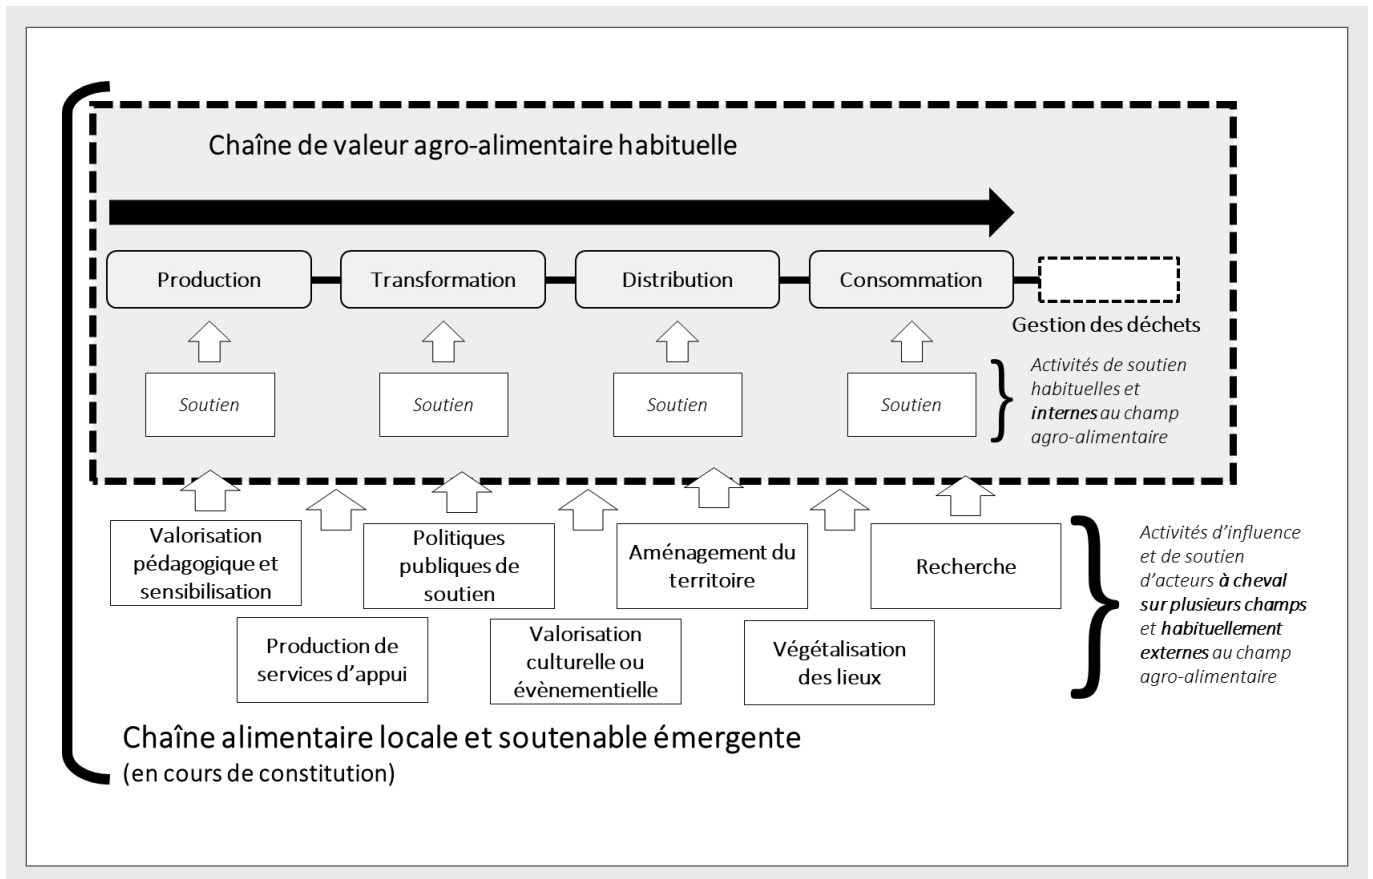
Chaîne de valeur agro-alimentaire habituelle

Production

Transformation

Distribution

Consommation

Gestion des déchets

Soutien

Soutien

Soutien

Soutien

*Activités de soutien habituelles et **internes** au champ agro-alimentaire*

Valorisation pédagogique et sensibilisation

Politiques publiques de soutien

Aménagement du territoire

Recherche

Production de services d'appui

Valorisation culturelle ou évènementielle

Végétalisation des lieux

*Activités d'influence et de soutien d'acteurs **à cheval sur plusieurs champs** et **habituellement externes** au champ agro-alimentaire*

Chaîne alimentaire locale et soutenable émergente
(en cours de constitution)